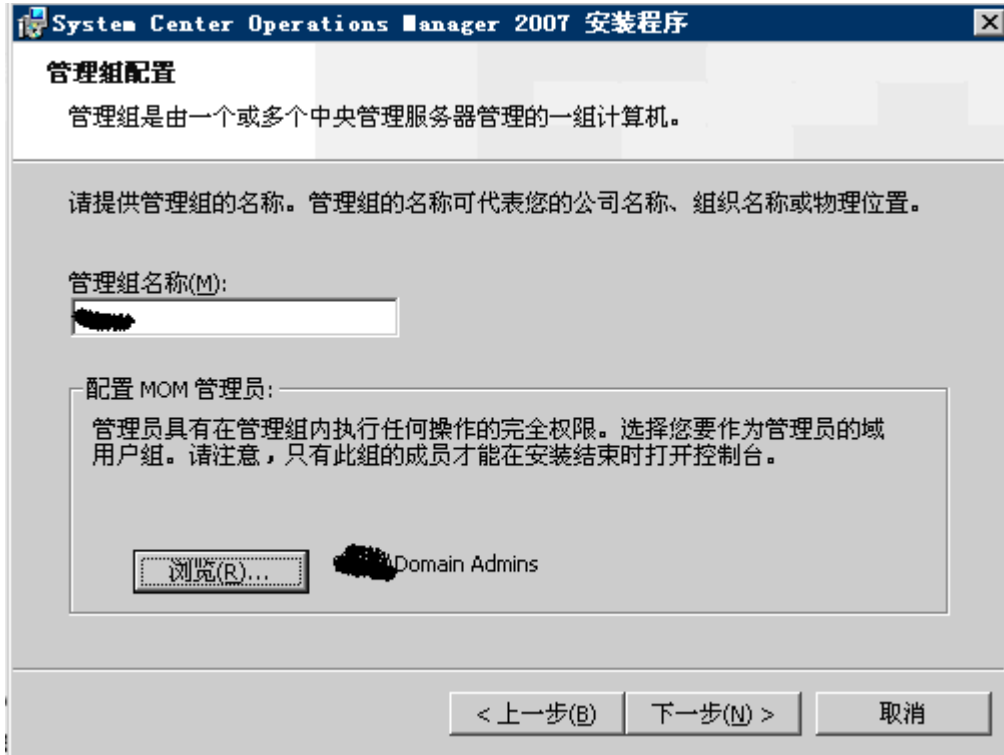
System Center Operations Manager 2007 安装程序

管理组配置

管理组是由一个或多个中央管理服务器管理的一组计算机。

请提供管理组的名称。管理组的名称可代表您的公司名称、组织名称或物理位置。

管理组名称(M):

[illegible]

配置 MOM 管理员:

管理员具有在管理组内执行任何操作的完全权限。选择您要作为管理员的域用户组。请注意，只有此组的成员才能在安装结束时打开控制台。

浏览(R)...

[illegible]\Domain Admins

< 上一步(B)

下一步(N) >

取消